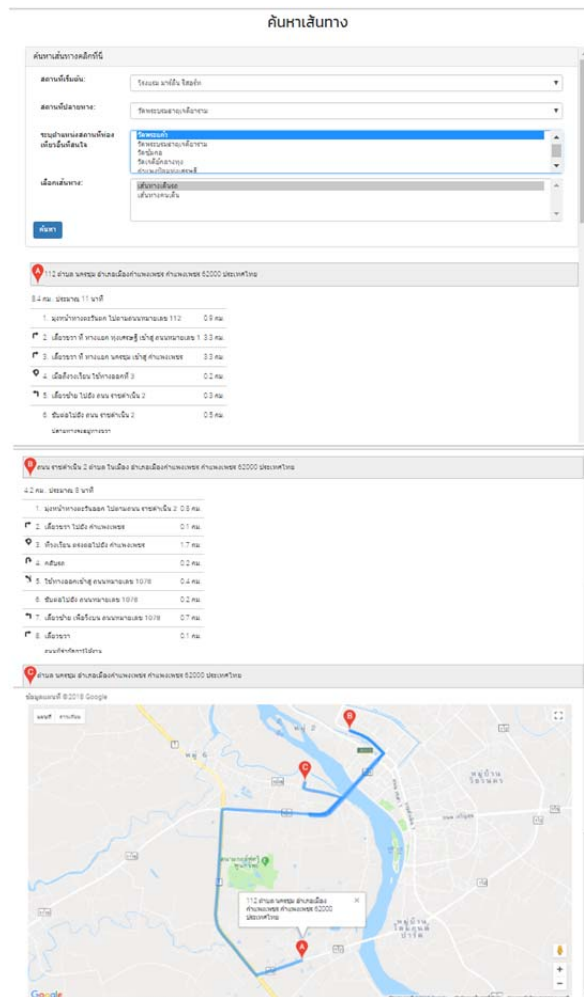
ค้นหาเส้นทาง

ค้นหาเส้นทางคลิกที่นี่

สถานที่เริ่มต้น: โรงแรม มาลีอิน รีสอร์ท

สถานที่ปลายทาง: วัดพระบรมธาตุเจดียาราม

ระบุตำแหน่งสถานที่ท่องเที่ยวอื่นที่สนใจ: วัดพระแก้ว
วัดพระบรมธาตุเจดียาราม
วัดบุ้งเกล
วัดเจดีย์กลางทุ่ง
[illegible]

เลือกเส้นทาง: เส้นทางเดินรถ
เส้นทางคนเดิน

ค้นหา

A 112 ตำบล นครชุม อำเภอเมืองกำแพงเพชร กำแพงเพชร 62000 ประเทศไทย

8.4 กม. ประมาณ 11 นาที

1. มุ่งหน้าทางตะวันออก ไปตามถนนหมายเลข 112 0.5 กม.
2. เลี้ยวขวา ที่ ทางแยก ทุ่งเศรษฐี เข้าสู่ ถนนหมายเลข 1 3.3 กม.
3. เลี้ยวขวา ที่ ทางแยก นครชุม เข้าสู่ กำแพงเพชร 3.3 กม.
4. เมื่อถึงวงเวียน ใช้ทางออกที่ 3 0.2 กม.
5. เลี้ยวซ้าย ไปยัง ถนน ราชดำเนิน 2 0.3 กม.
6. ขับต่อไปยัง ถนน ราชดำเนิน 2 0.5 กม.
ปลายทางจะอยู่ทางขวา

B ถนน ราชดำเนิน 2 ตำบล ในเมือง อำเภอเมืองกำแพงเพชร กำแพงเพชร 62000 ประเทศไทย

4.2 กม. ประมาณ 8 นาที

1. มุ่งหน้าทางตะวันออก ไปตามถนน ราชดำเนิน 2 0.8 กม.
2. เลี้ยวขวา ไปยัง กำแพงเพชร 0.1 กม.
3. ที่วงเวียน ตรงต่อไปยัง กำแพงเพชร 1.7 กม.
4. กลับรถ 0.2 กม.
5. ใช้ทางออกเข้าสู่ ถนนหมายเลข 1078 0.4 กม.
6. ขับต่อไปยัง ถนนหมายเลข 1078 0.2 กม.
7. เลี้ยวซ้าย เพื่อวิ่งบน ถนนหมายเลข 1078 0.7 กม.
8. เลี้ยวขวา 0.1 กม.
ถนนที่จำกัดการใช้งาน

C ตำบล นครชุม อำเภอเมืองกำแพงเพชร กำแพงเพชร 62000 ประเทศไทย

ข้อมูลแผนที่ ©2018 Google

แผนที่ ดาวเทียม

112 ตำบล นครชุม อำเภอเมือง กำแพงเพชร กำแพงเพชร 62000 ประเทศไทย

Google